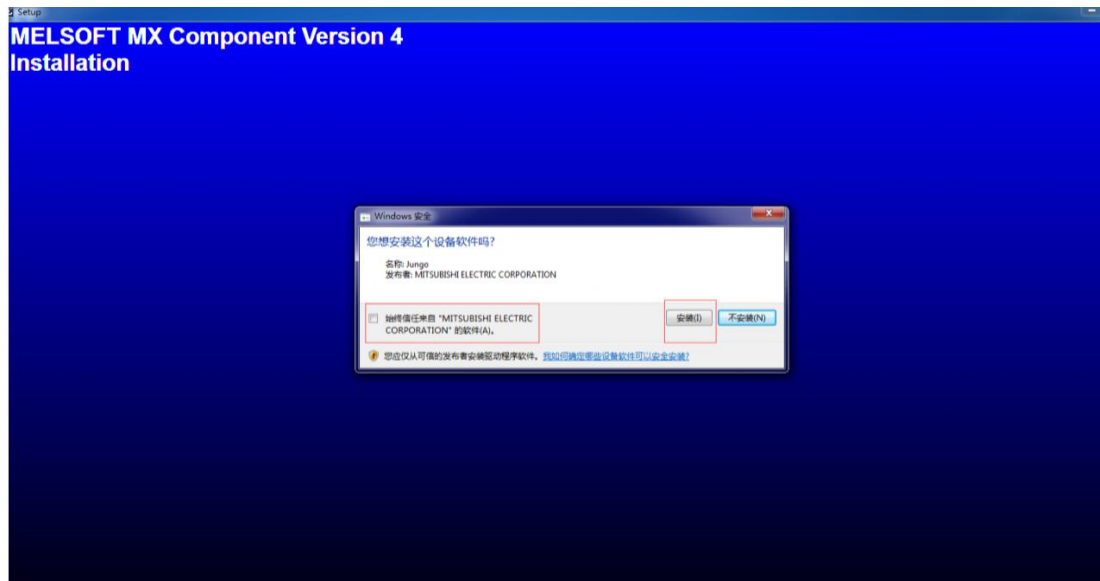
Setup

MELSOFT MX Component Version 4
Installation

Windows 安全

您想安装这个设备软件吗?

名称: Jungo
发布者: MITSUBISHI ELECTRIC CORPORATION

始终信任来自 "MITSUBISHI ELECTRIC CORPORATION" 的软件(A)。

安装(I)

不安装(N)

您应仅从可信的发布者安装驱动程序软件。我如何确定哪些设备软件可以安全安装?